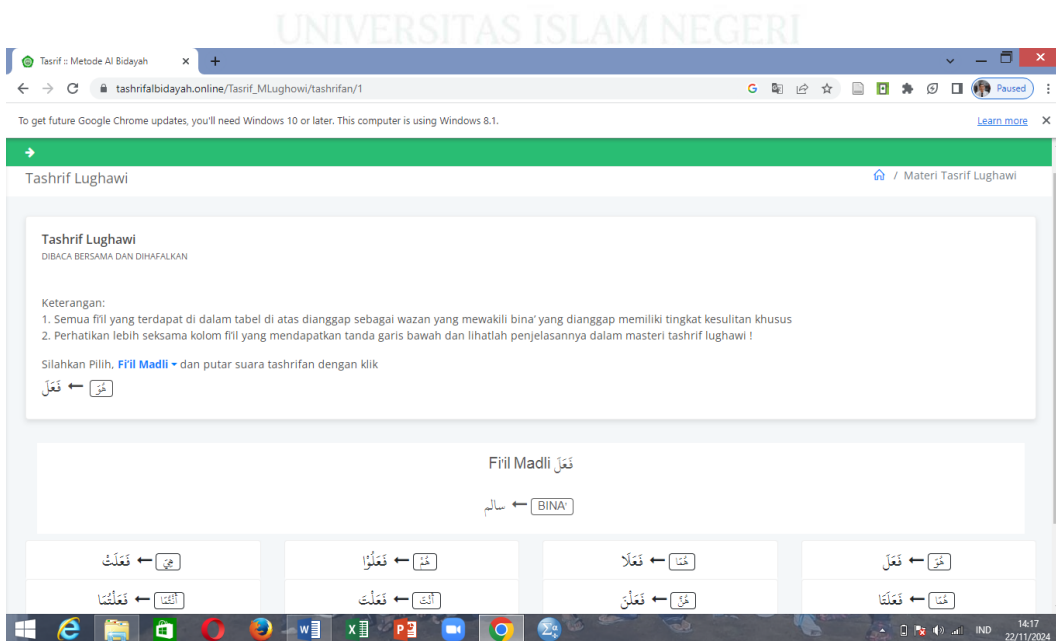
UNIVERSITAS ISLAM NEGERI

Tasrif :: Metode Al Bidayah

tashrifalbidayah.online/Tasrif_MLughowi/tashrifan/1

Paused

To get future Google Chrome updates, you'll need Windows 10 or later. This computer is using Windows 8.1.

Learn more

Tashrif Lughawi

Materi Tasrif Lughawi

Tashrif Lughawi

DIBACA BERSAMA DAN DIHAFALKAN

Keterangan:
1. Semua fi'il yang terdapat di dalam tabel di atas dianggap sebagai wazan yang mewakili bina' yang dianggap memiliki tingkat kesulitan khusus
2. Perhatikan lebih seksama kolom fi'il yang mendapatkan tanda garis bawah dan lihatlah penjelasannya dalam masteri tashrif lughawi !

Silahkan Pilih, Fi'il Madli dan putar suara tashrifan dengan klik

هُوَ ← فَعَلَ

Fi'il Madli فَعَلَ

BINA' ← سالم

| هِيَ ← فَعَلَتْ | هُمْ ← فَعَلُوْا | هُمَا ← فَعَلَا | هُوَ ← فَعَلَ |
|---|---|---|---|
| أَنْتُمَا ← فَعَلْتُمَا | أَنْتَ ← فَعَلْتَ | هُنَّ ← فَعَلْنَ | هُمَا ← فَعَلَتَا |

14:17
22/11/2024
IND